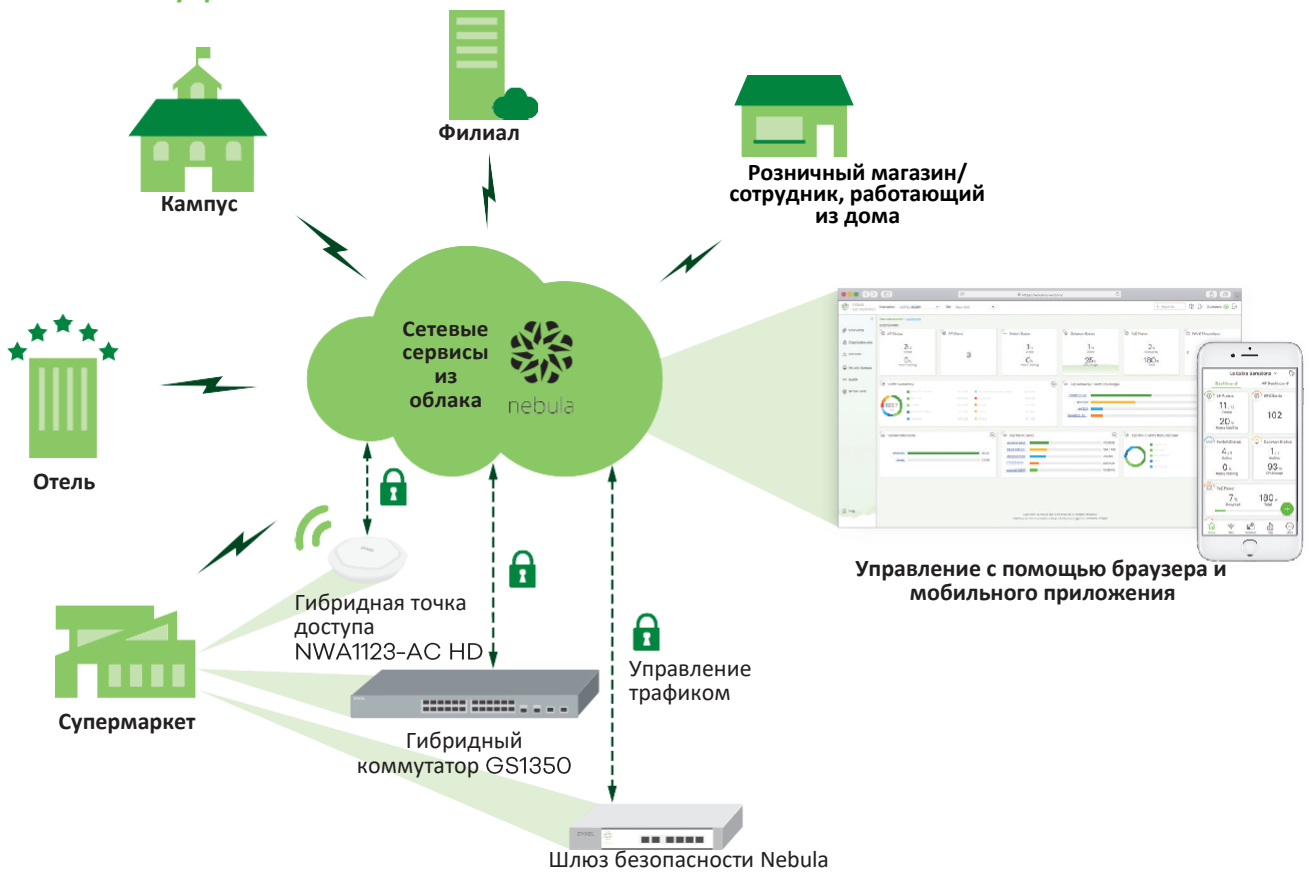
Филиал

Кампус

Розничный магазин/ сотрудник, работающий из дома

Сетевые сервисы из облака

nebula

Отель

Управление с помощью браузера и мобильного приложения

Гибридная точка доступа NWA1123-AC HD

Управление трафиком

Супермаркет

Гибридный коммутатор GS1350

Шлюз безопасности Nebula